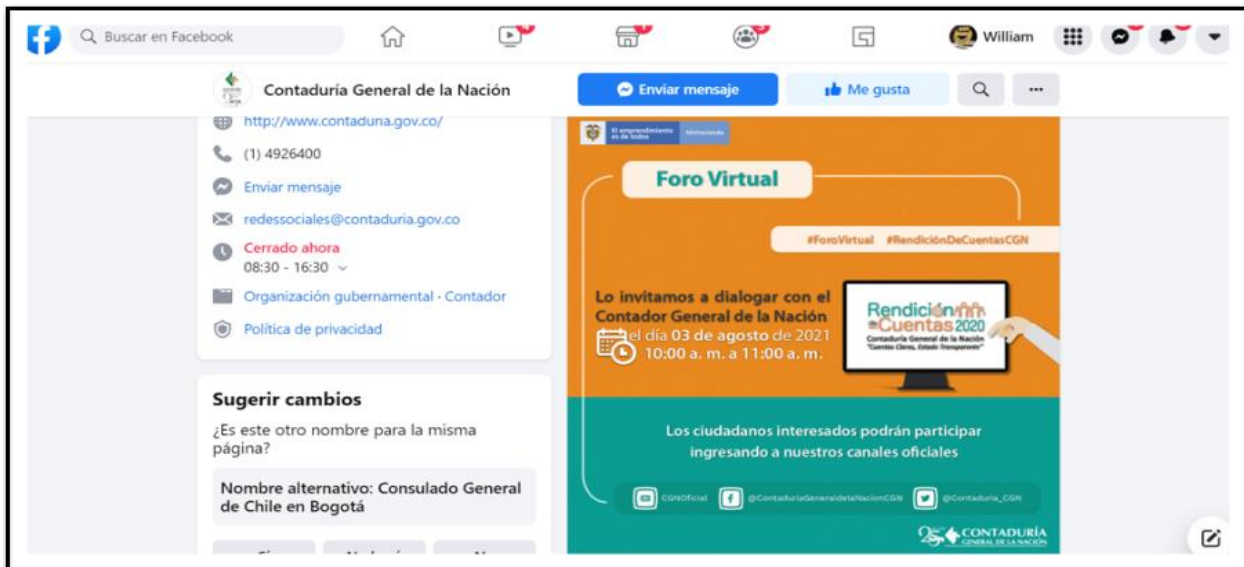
Buscar en Facebook

William

Contaduría General de la Nación

Enviar mensaje

Me gusta

http://www.contaduria.gov.co/

(1) 4926400

Enviar mensaje

redessociales@contaduria.gov.co

Cerrado ahora
08:30 - 16:30

Organización gubernamental · Contador

Política de privacidad

Sugerir cambios

¿Es este otro nombre para la misma página?

Nombre alternativo: Consulado General de Chile en Bogotá

El emprendimiento es de todos

Foro Virtual

#ForoVirtual #RendiciónDeCuentasCGN

Lo invitamos a dialogar con el Contador General de la Nación el día 03 de agosto de 2021 10:00 a. m. a 11:00 a. m.

Rendición de Cuentas 2020
Contaduría General de la Nación
"Cuentas Claras, Estado Transparente"

Los ciudadanos interesados podrán participar ingresando a nuestros canales oficiales

CGNOficial @ContaduriaGeneraldelaNacionCGN @Contaduria_CGN

25 CONTADURÍA GENERAL DE LA NACIÓN